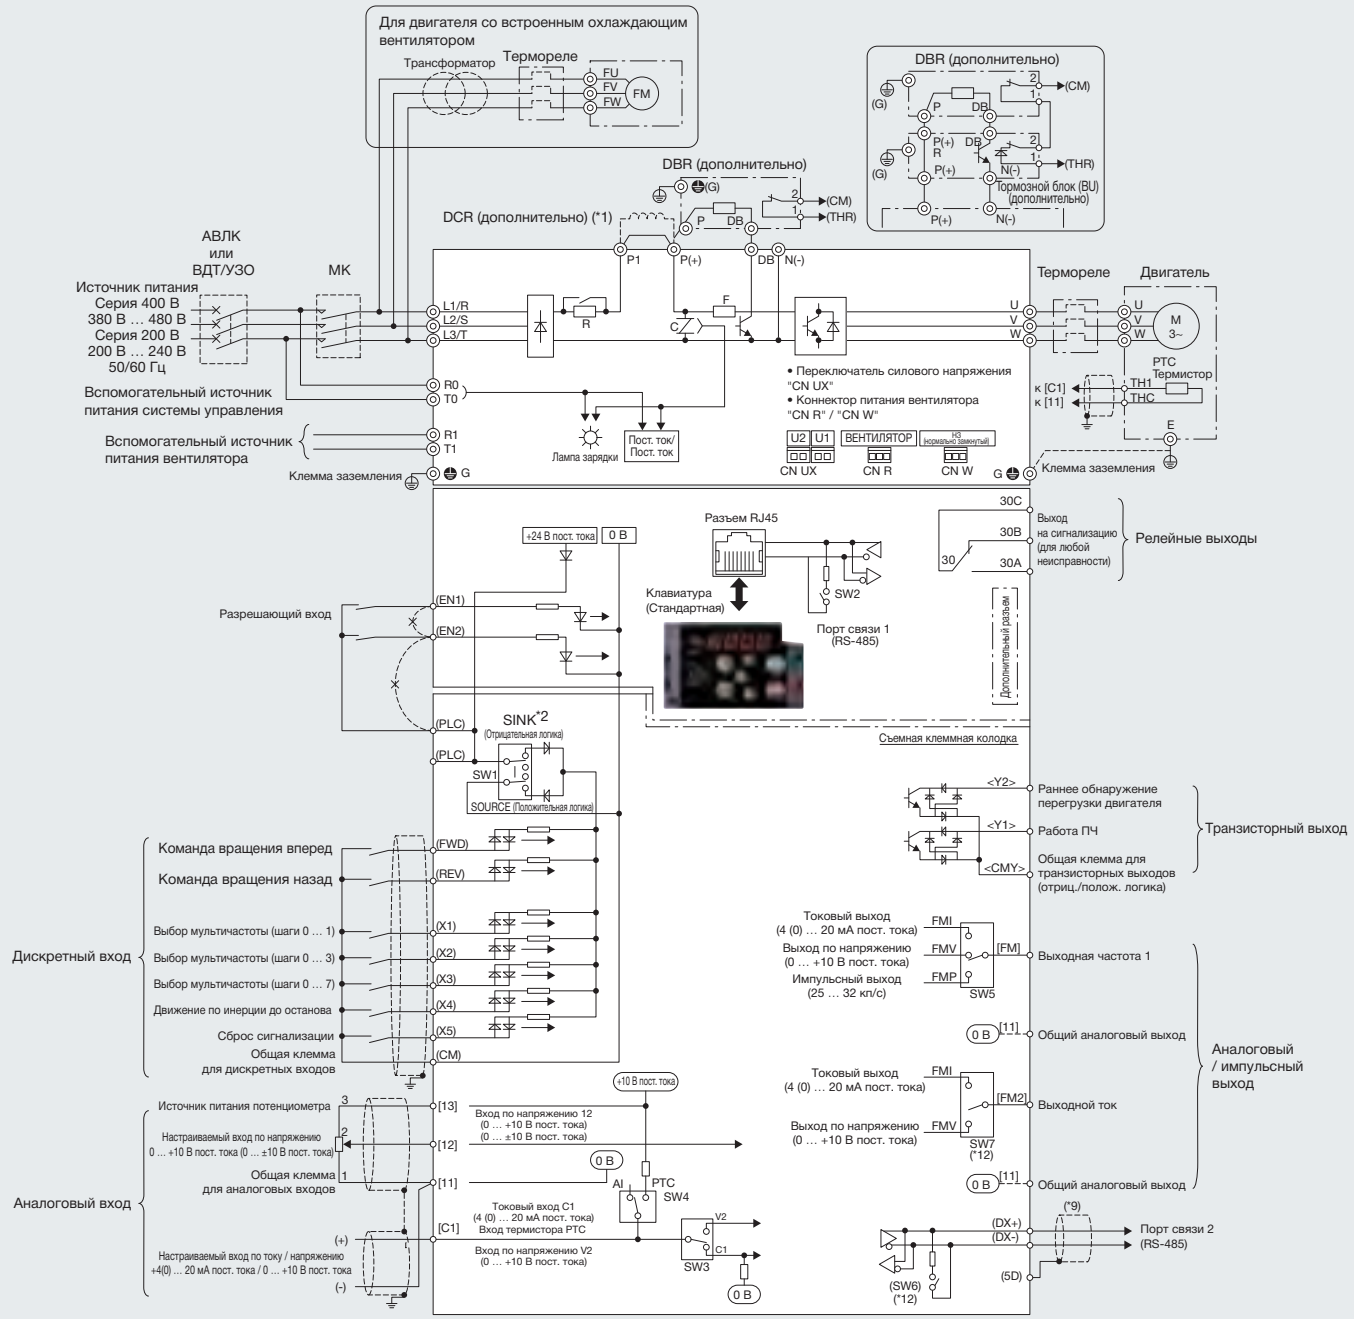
Для двигателя со встроенным охлаждающим вентилятором
Трансформатор
Термореле
FU
FV
FW
FM

DBR (дополнительно)
(G)
P
DB
2
1
(CM)
P(+)
R
DB
2
1
(THR)
(G)
P(+)
N(-)
Тормозной блок (BU) (дополнительно)
P(+)
N(-)

DBR (дополнительно)
(G)
2
(CM)
1
(THR)
P
DB
DCR (дополнительно) (*1)

АВЛК
или
ВДТ/УЗО
МК
Источник питания
Серия 400 В
380 В … 480 В
Серия 200 В
200 В … 240 В
50/60 Гц

P1
P(+)
DB
N(-)
L1/R
L2/S
L3/T
R
F
C
U
V
W
Термореле
Двигатель
U
V
W
M
3~
PTC
Термистор
к [C1]
к [11]
TH1
THC
E

Вспомогательный источник питания системы управления
R0
T0
Вспомогательный источник питания вентилятора
R1
T1
Клемма заземления
G
Лампа зарядки
Пост. ток/
Пост. ток
• Переключатель силового напряжения "CN UX"
• Коннектор питания вентилятора "CN R" / "CN W"
U2
U1
CN UX
ВЕНТИЛЯТОР
CN R
НЗ
(нормально замкнутый)
CN W
G
Клемма заземления

+24 В пост. тока
0 В
Разъем RJ45
Клавиатура
(Стандартная)
SW2
Порт связи 1
(RS-485)
30C
30B
30A
30
Выход на сигнализацию (для любой неисправности)
Релейные выходы
Дополнительный разъем

Разрешающий вход
(EN1)
(EN2)
(PLC)
SINK*2
(Отрицательная логика)
(PLC)
SW1
SOURCE (Положительная логика)
Съемная клеммная колодка

<Y2>
Раннее обнаружение перегрузки двигателя
<Y1>
Работа ПЧ
<CMY>
Общая клемма для транзисторных выходов (отриц./полож. логика)
Транзисторный выход

Команда вращения вперед
(FWD)
Команда вращения назад
(REV)
Выбор мультичастоты (шаги 0 … 1)
(X1)
Выбор мультичастоты (шаги 0 … 3)
(X2)
Выбор мультичастоты (шаги 0 … 7)
(X3)
Движение по инерции до останова
(X4)
Сброс сигнализации
(X5)
Общая клемма для дискретных входов
(CM)
Дискретный вход

Токовый выход
(4 (0) … 20 мА пост. тока)
FMI
Выход по напряжению
(0 … +10 В пост. тока)
FMV
[FM]
Выходная частота 1
Импульсный выход
(25 … 32 кп/с)
FMP
SW5
0 В
[11]
Общий аналоговый выход
Аналоговый / импульсный выход
Токовый выход
(4 (0) … 20 мА пост. тока)
FMI
[FM2]
Выходной ток
Выход по напряжению
(0 … +10 В пост. тока)
FMV
SW7
(*12)
0 В
[11]
Общий аналоговый выход

Источник питания потенциометра
3
[13]
+10 В пост. тока
Вход по напряжению 12
(0 … +10 В пост. тока)
(0 … ±10 В пост. тока)
Настраиваемый вход по напряжению
0 … +10 В пост. тока (0 … ±10 В пост. тока)
2
[12]
Общая клемма для аналоговых входов
1
[11]
0 В
AI
PTC
SW4
Аналоговый вход
(+)
[C1]
Токовый вход C1
(4 (0) … 20 мА пост. тока)
Вход термистора PTC
Вход по напряжению V2
(0 … +10 В пост. тока)
V2
C1
SW3
0 В
Настраиваемый вход по току / напряжению
+4(0) … 20 мА пост. тока / 0 … +10 В пост. тока
(-)
(DX+)
(DX-)
(*9)
Порт связи 2
(RS-485)
(SW6)
(*12)
(5D)